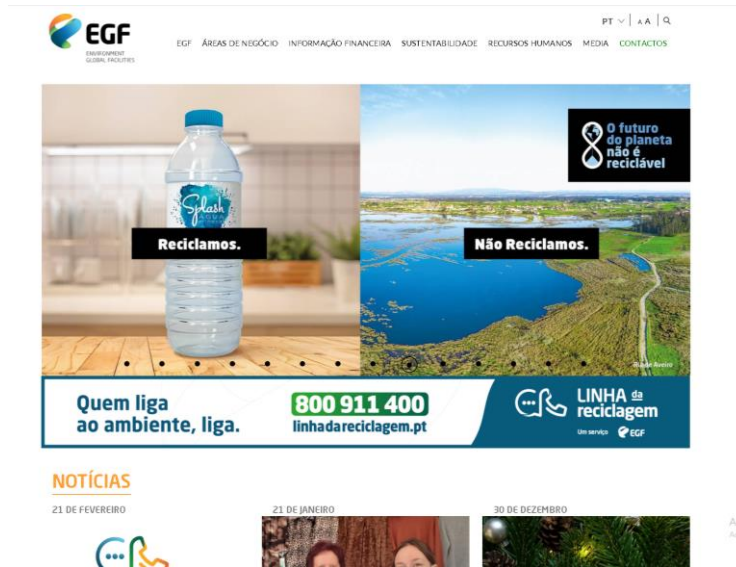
EGF
ENVIRONMENT GLOBAL FACILITIES

PT | A A |

EGF ÁREAS DE NEGÓCIO INFORMAÇÃO FINANCEIRA SUSTENTABILIDADE RECURSOS HUMANOS MEDIA CONTACTOS

Splash

Reciclamos.

Não Reciclamos.

O futuro do planeta não é reciclável

Ria de Aveiro

Quem liga ao ambiente, liga.

800 911 400
linhadareciclagem.pt

LINHA da reciclagem
Um serviço EGF

NOTÍCIAS

21 DE FEVEREIRO

21 DE JANEIRO

30 DE DEZEMBRO